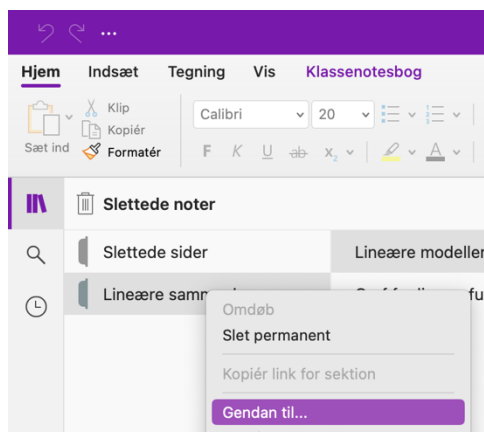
Hjem Indsæt Tegning Vis Klassenotesbog

Sæt ind Klip Kopiér Formatér

Calibri 20

F K U ab $x_2$ A

Slettede noter

Slettede sider

Lineære samm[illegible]

Lineære modeller

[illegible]

Omdøb

Slet permanent

Kopiér link for sektion

Gendan til...